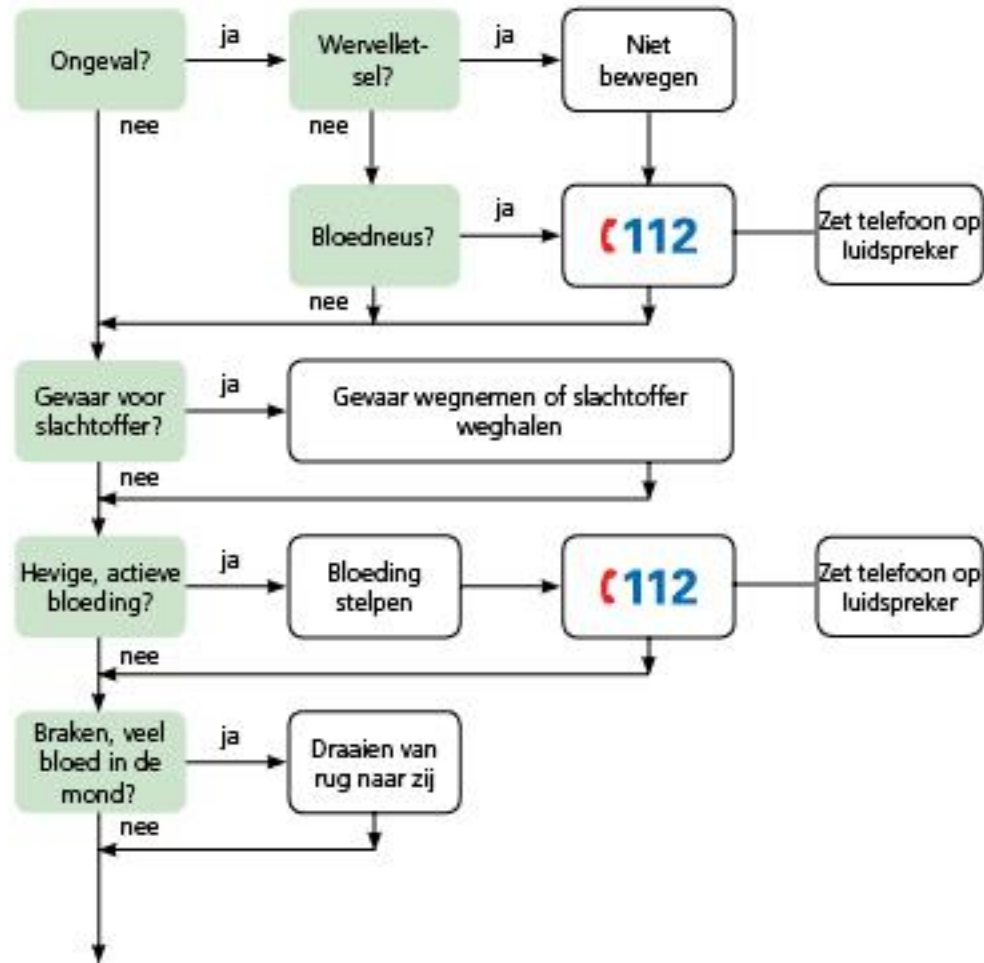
Ongeval?

ja

Wervelletsel?

ja

Niet bewegen

nee

nee

Bloedneus?

ja

112

Zet telefoon op luidspreker

nee

Gevaar voor slachtoffer?

ja

Gevaar wegnemen of slachtoffer weghalen

nee

Hevige, actieve bloeding?

ja

Bloeding stelpen

112

Zet telefoon op luidspreker

nee

Braken, veel bloed in de mond?

ja

Draaien van rug naar zij

nee